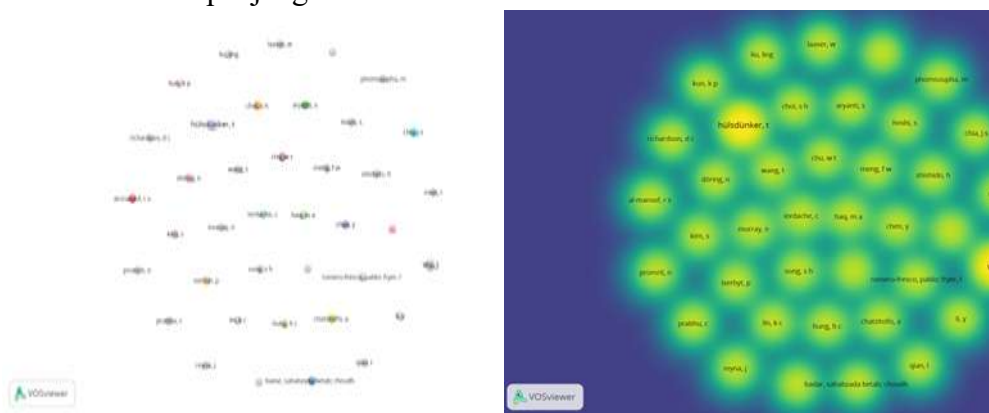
VOSviewer

liu, ling
luxon, w
kun, k p
phomsoupha, m
choi, s h
aryanti, s
hülsdünker, t
hoshi, s
chia, j s
richardson, d l
chu, w t
wang, t
meng, f w
shishido, h
döring, n
al-mansoif, r s
ledoche, c
haq, m a
chen, y
kim, s
murray, n
promtit, n
sung, s h
navarro-frescoi, pablo, fryer, t
lenhyt, p
prabhu, c
lin, k c
hung, h c
charsholts, a
li, y
guo, l
reyna, j
badar, sahabzada fahad, chouidh
VOSviewer